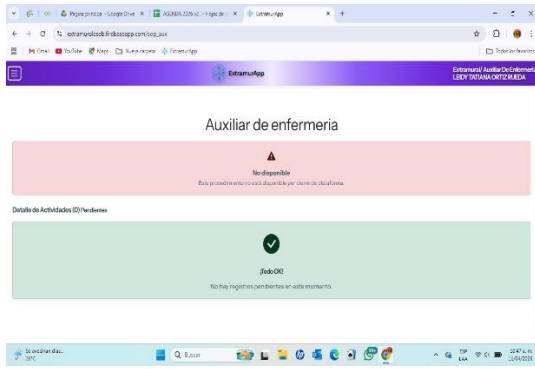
Página principal - Google Drive × AGENDA 2025 s2 - Hoja de c × ExtramurApp × +

extramuralcsdb.firebaseapp.com/stop_aux

Gmail YouTube Maps Nueva carpeta ExtramurApp

Todos los favoritos

ExtramurApp

Extramural/ Auxiliar De Enfermeria
LEIDY TATIANA ORTIZ RUEDA

Auxiliar de enfermeria

No disponible
Este procedimiento no está disponible por cierre de plataforma.

Detalle de Actividades (0) Pendientes

¡Todo OK!
No hay registros pendientes en este momento.

Se avecinan días...
19°C

Buscar

ESP
LAA

10:47 a. m.
11/04/2025